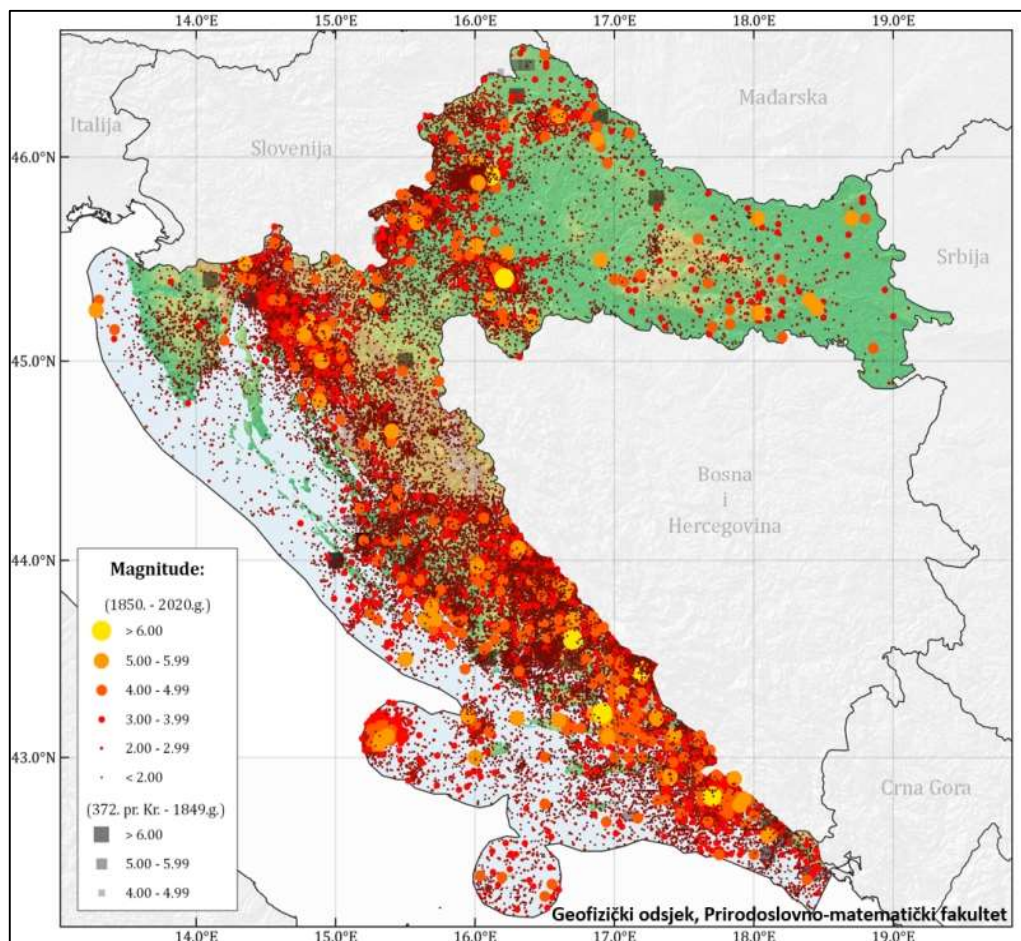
14.0°E 15.0°E 16.0°E 17.0°E 18.0°E 19.0°E

Italija
Slovenija
Mađarska
Srbija
Bosna i Hercegovina
Crna Gora

46.0°N
45.0°N
44.0°N
43.0°N

Magnitude:
(1850. - 2020.g.)
> 6.00
5.00 - 5.99
4.00 - 4.99
3.00 - 3.99
2.00 - 2.99
< 2.00
(372. pr. Kr. - 1849.g.)
> 6.00
5.00 - 5.99
4.00 - 4.99

Geofizički odsjek, Prirodoslovno-matematički fakultet

14.0°E 15.0°E 16.0°E 17.0°E 18.0°E 19.0°E